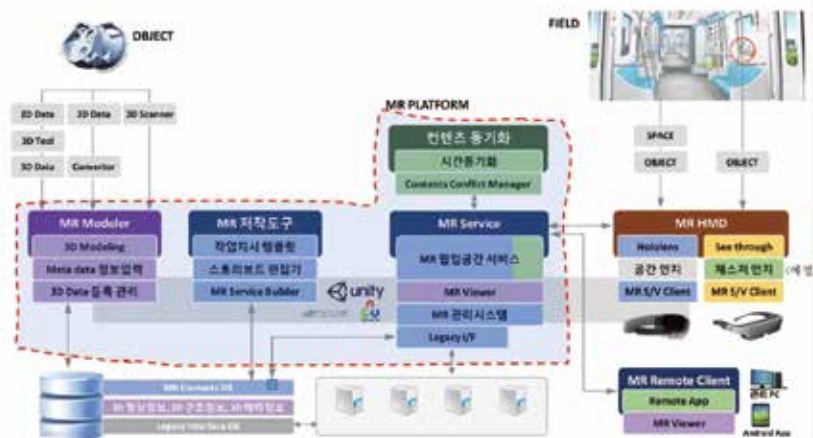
3D OBJECT

FIELD

2D Data
3D Tool
3D Data
3D Data
Converter
3D Scanner

MR PLATFORM

컨텐츠 동기화
시간동기화
Contents Conflict Manager

SPACE
OBJECT
OBJECT

MR Modeler
3D Modeling
Meta data 정보입력
3D Data 등록 관리

MR 저작도구
작업지시 템플릿
스토리보드 편집기
MR Service Builder

unity

MR Service
MR 협업공간 서비스
MR Viewer
MR 관리시스템
Legacy I/F

MR HMD
Hololens
See through
공간 인지
제스처 인지
MR S/V Client
MR S/V Client

MR Contents DB
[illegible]
Legacy Interface DB

MR Remote Client
Remote App
MR Viewer
Android App